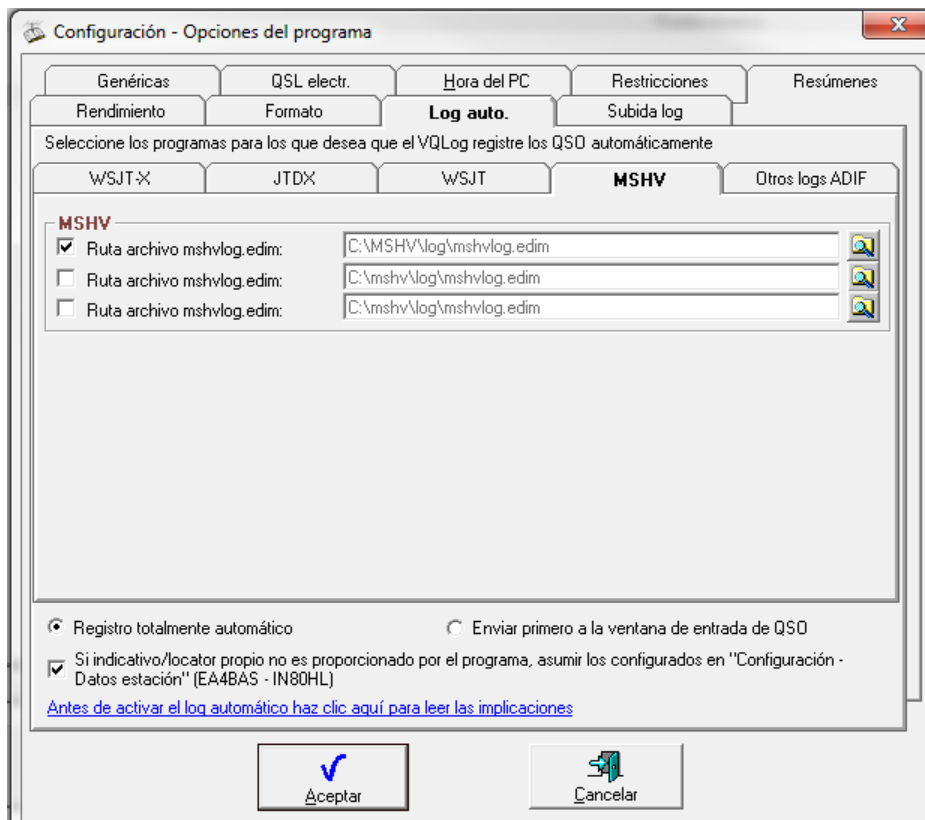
Configuración - Opciones del programa

x

Genéricas | QSL electr. | Hora del PC | Restricciones | Resúmenes

Rendimiento | Formato | Log auto. | Subida log

Seleccione los programas para los que desea que el VQLog registre los QSO automáticamente

WSJT-X | JTDX | WSJT | MSHV | Otros logs ADIF

MSHV

Ruta archivo mshvlog.edim: C:\MSHV\log\mshvlog.edim

Ruta archivo mshvlog.edim: C:\mshv\log\mshvlog.edim

Ruta archivo mshvlog.edim: C:\mshv\log\mshvlog.edim

Registro totalmente automático

Enviar primero a la ventana de entrada de QSO

Si indicativo/locator propio no es proporcionado por el programa, asumir los configurados en "Configuración - Datos estación" (EA4BAS - IN80HL)

Antes de activar el log automático haz clic aquí para leer las implicaciones

Aceptar

Cancelar